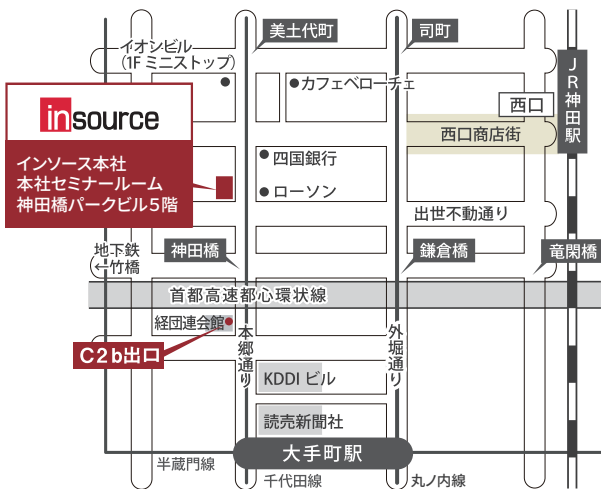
美土代町
司町
イオンビル
(1F ミニストップ)
カフェベローチェ
JR神田駅
西口
西口商店街
insource
インソース本社
本社セミナールーム
神田橋パークビル5階
四国銀行
ローソン
出世不動通り
地下鉄
←竹橋
神田橋
鎌倉橋
竜閑橋
首都高速都心環状線
経団連会館
本郷通り
外堀通り
C2b出口
KDDI ビル
読売新聞社
大手町駅
半蔵門線
千代田線
丸ノ内線